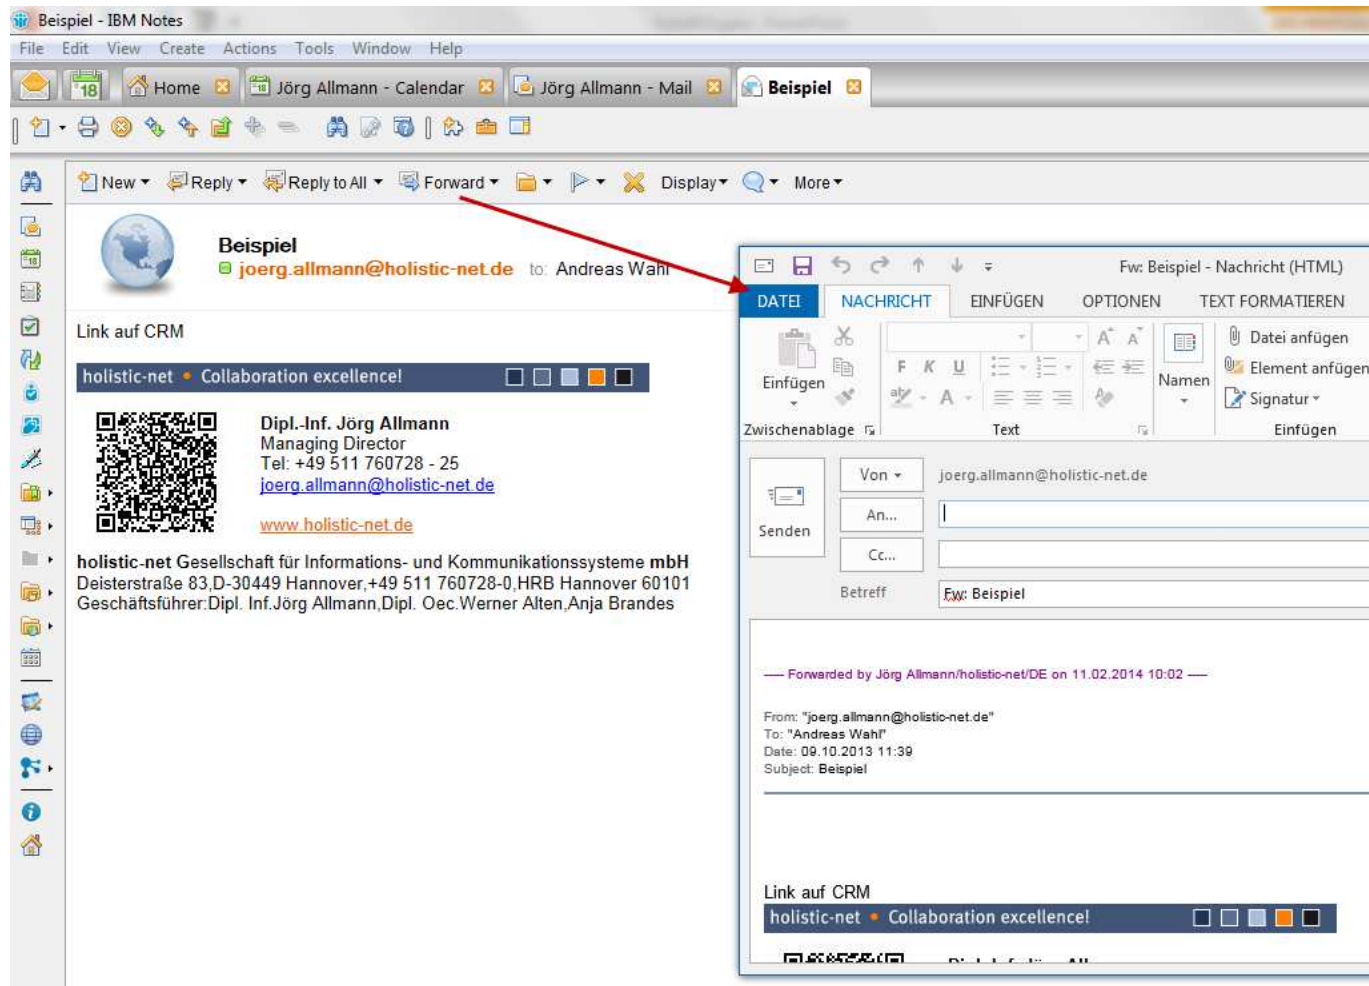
Beispiel - IBM Notes

File Edit View Create Actions Tools Window Help

18 Home Jörg Allmann - Calendar Jörg Allmann - Mail Beispiel

New Reply Reply to All Forward Display More

Beispiel
joerg.allmann@holistic-net.de to: Andreas Wahl

Link auf CRM

holistic-net • Collaboration excellence!

Dipl.-Inf. Jörg Allmann
Managing Director
Tel: +49 511 760728 - 25
joerg.allmann@holistic-net.de

www.holistic-net.de

holistic-net Gesellschaft für Informations- und Kommunikationssysteme mbH
Deisterstraße 83,D-30449 Hannover,+49 511 760728-0,HRB Hannover 60101
Geschäftsführer:Dipl. Inf.Jörg Allmann,Dipl. Oec.Werner Alten,Anja Brandes

Fw: Beispiel - Nachricht (HTML)

DATEI NACHRICHT EINFÜGEN OPTIONEN TEXT FORMATIEREN

Einfügen
Zwischenablage
F K U
Text
Namen
Datei anfügen
Element anfügen
Signatur
Einfügen

Senden
Von
joerg.allmann@holistic-net.de
An...
Cc...
Betreff
Fw: Beispiel

— Forwarded by Jörg Allmann/holistic-net/DE on 11.02.2014 10:02 —

From: "joerg.allmann@holistic-net.de"
To: "Andreas Wahl"
Date: 09.10.2013 11:39
Subject: Beispiel

Link auf CRM
holistic-net • Collaboration excellence!
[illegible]